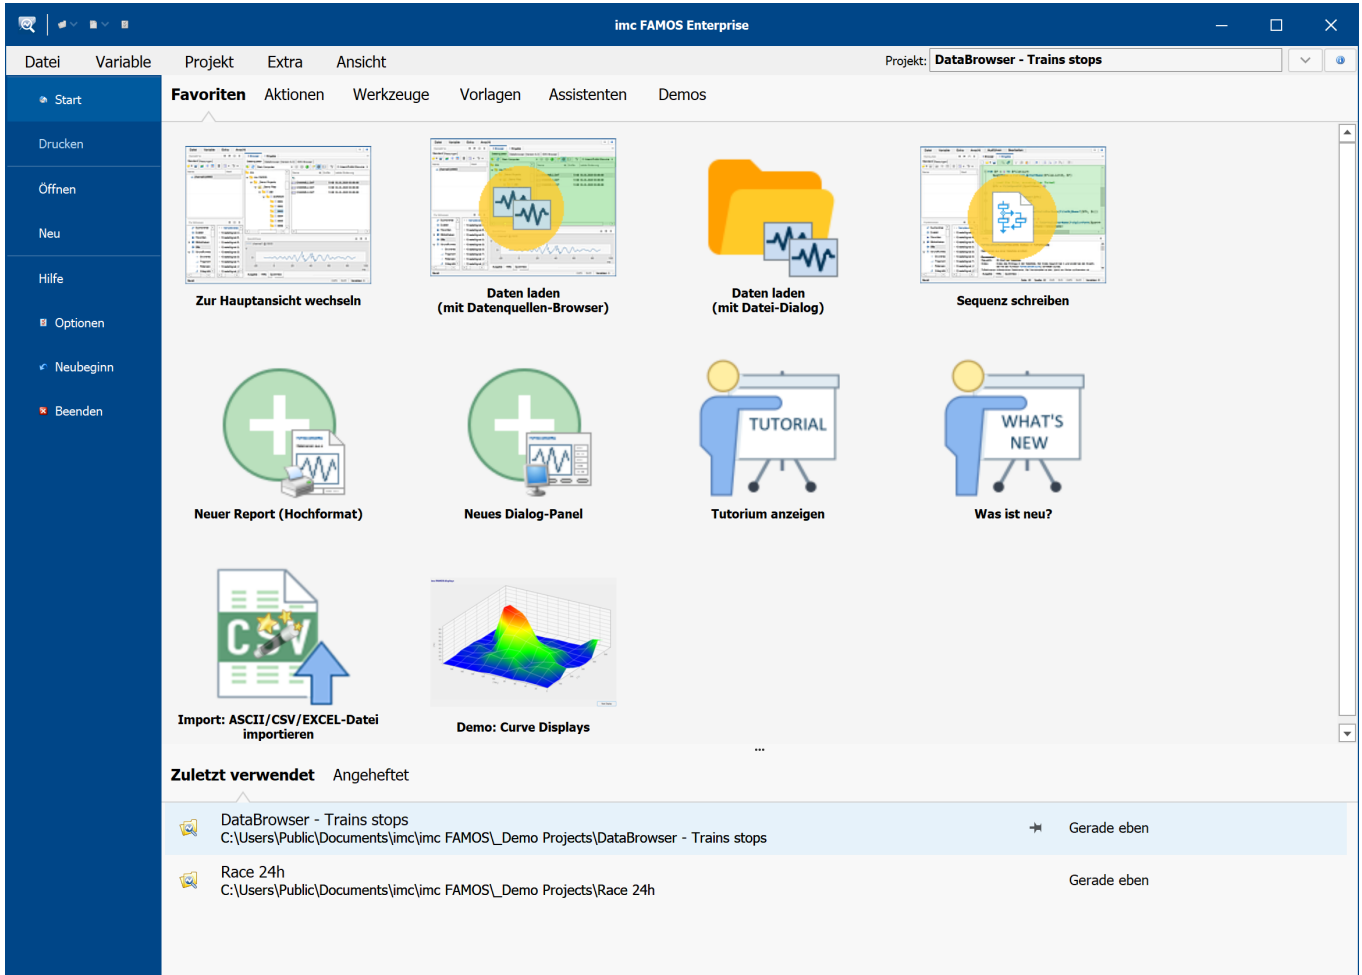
imc FAMOS Enterprise

Datei Variable Projekt Extra Ansicht

Projekt: DataBrowser - Trains stops

Start
Drucken
Öffnen
Neu
Hilfe
Optionen
Neubeginn
Beenden

Favoriten Aktionen Werkzeuge Vorlagen Assistenten Demos

Zur Hauptansicht wechseln

Daten laden
(mit Datenquellen-Browser)

Daten laden
(mit Datei-Dialog)

Sequenz schreiben

Neuer Report (Hochformat)

Neues Dialog-Panel

TUTORIAL
Tutorium anzeigen

WHAT'S NEW
Was ist neu?

CSV
Import: ASCII/CSV/EXCEL-Datei importieren

Demo: Curve Displays

...

Zuletzt verwendet Angeheftet

DataBrowser - Trains stops
C:\Users\Public\Documents\imc\imc FAMOS\_Demo Projects\DataBrowser - Trains stops
Gerade eben

Race 24h
C:\Users\Public\Documents\imc\imc FAMOS\_Demo Projects\Race 24h
Gerade eben